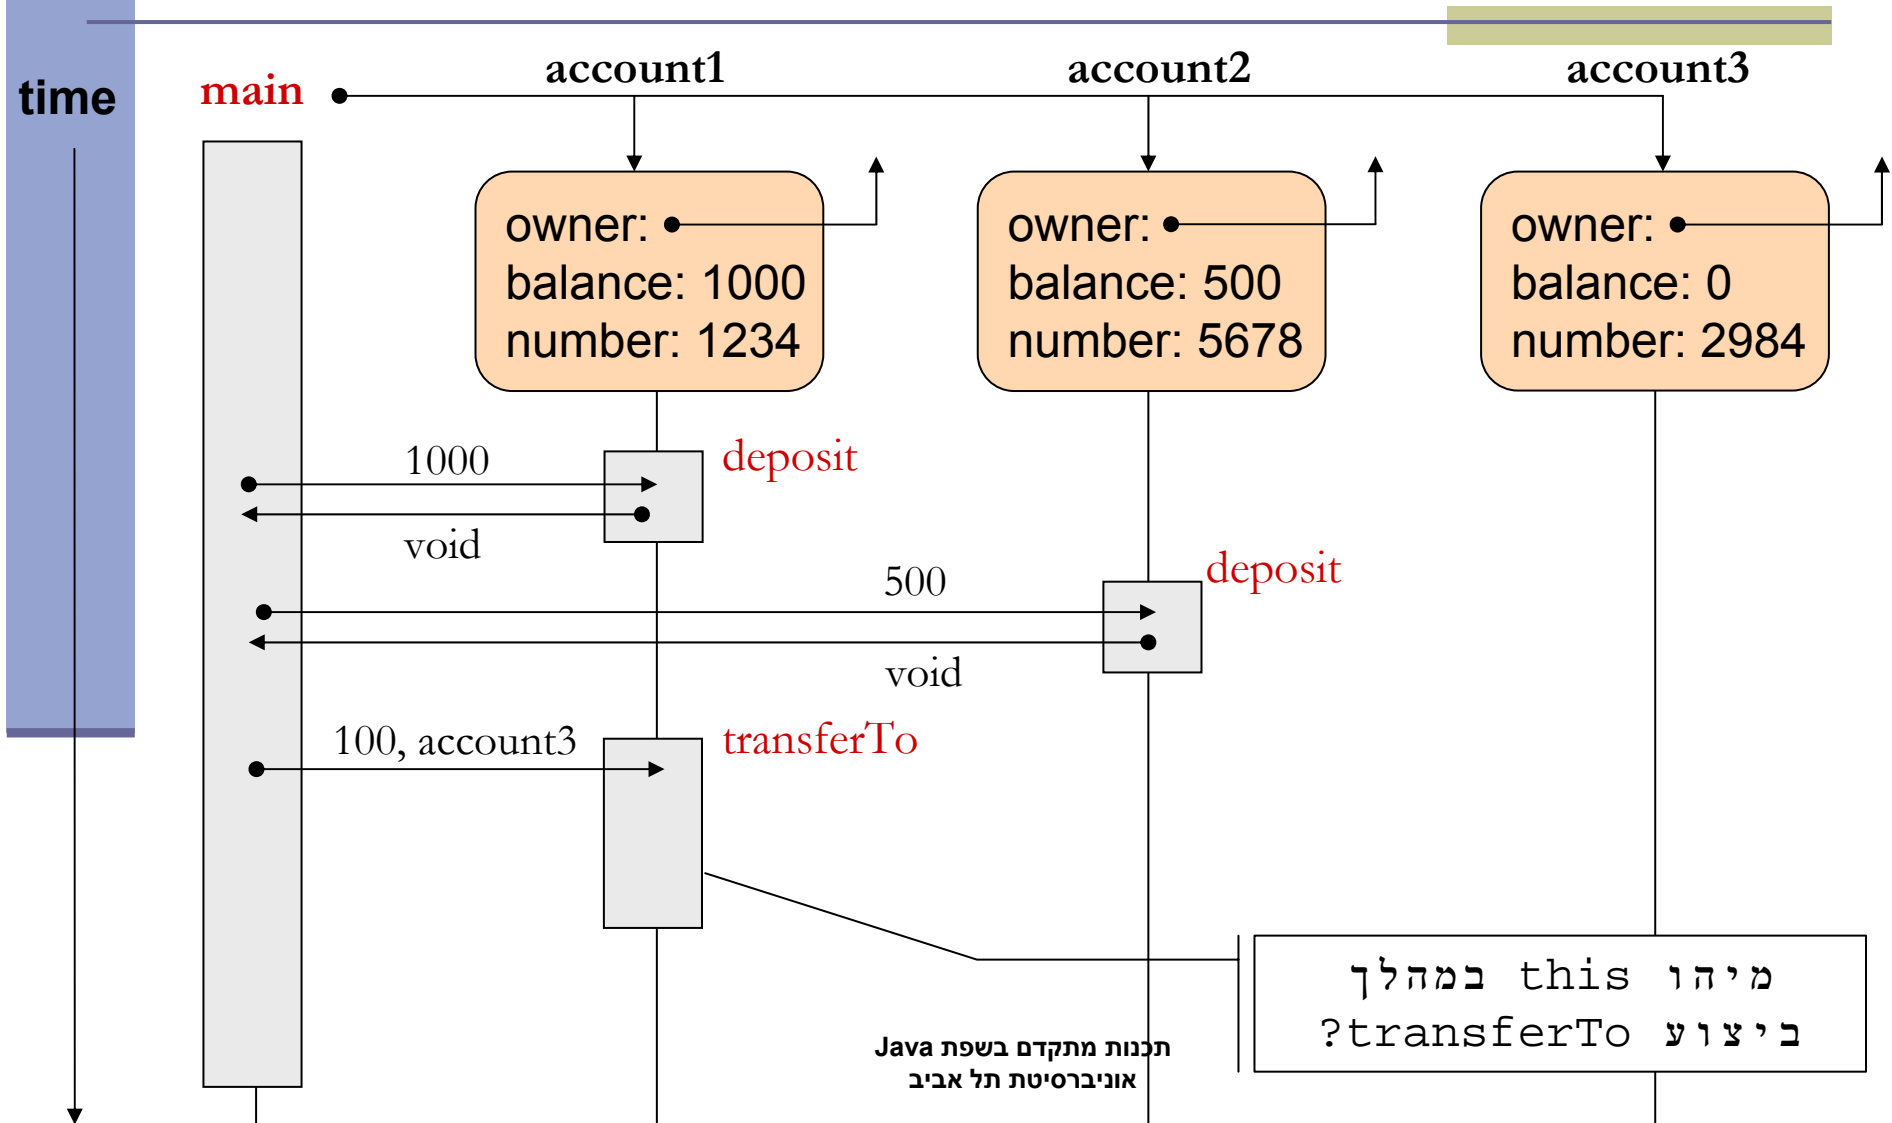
time

main

account1

account2

account3

owner:
balance: 1000
number: 1234

owner:
balance: 500
number: 5678

owner:
balance: 0
number: 2984

1000

deposit

void

500

deposit

void

100, account3

transferTo

מיהו this במהלך ביצוע transferTo?

תכנות מתקדם בשפת Java
אוניברסיטת תל אביב